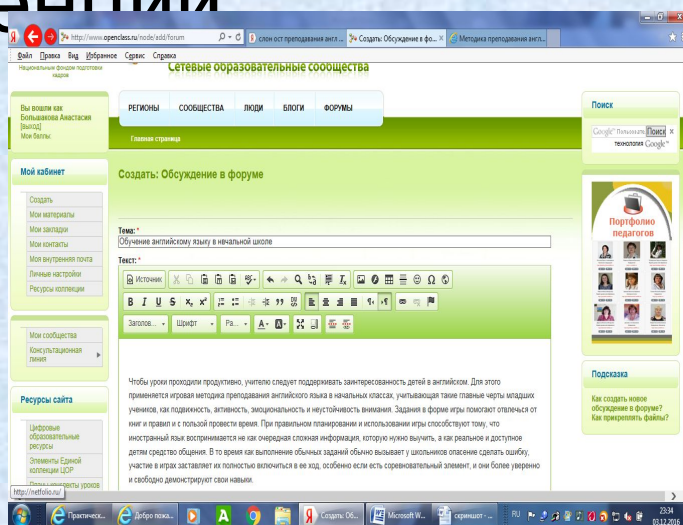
http://www.openclass.ru/node/add/forum
слон ост преподавания англ...
Создать: Обсуждение в фо...
Методика преподавания англ...

Файл Правка Вид Избранное Сервис Справка

Национальный фондом подготовки кадров
Сетевые образовательные сообщества

Вы вошли как Большакова Анастасия [выход]
Мои баллы:

РЕГИОНЫ СООБЩЕСТВА ЛЮДИ БЛОГИ ФОРУМЫ

Главная страница

Поиск
Google Пользовате Поиск
технология Google

Мой кабинет
Создать
Мои материалы
Мои закладки
Мои контакты
Моя внутренняя почта
Личные настройки
Ресурсы коллекции

Создать: Обсуждение в форуме

Тема: *
Обучение английскому языку в начальной школе

Текст: *
Источник
Заголов... Шрифт Ра...

Портфолио педагогов

Мои сообщества
Консультационная линия

Ресурсы сайта
Цифровые образовательные ресурсы
Элементы Единой коллекции ЦОР

Чтобы уроки проходили продуктивно, учителю следует поддерживать заинтересованность детей в английском. Для этого применяется игровая методика преподавания английского языка в начальных классах, учитывающая такие главные черты младших учеников, как подвижность, активность, эмоциональность и неустойчивость внимания. Задания в форме игры помогают отвлечься от книг и правил и с пользой провести время. При правильном планировании и использовании игры способствуют тому, что иностранный язык воспринимается не как очередная сложная информация, которую нужно выучить, а как реальное и доступное детям средство общения. В то время как выполнение обычных заданий обычно вызывает у школьников опасение сделать ошибку, участие в играх заставляет их полностью включиться в ее ход, особенно если есть соревновательный элемент, и они более уверенно и свободно демонстрируют свои навыки.

Подсказка
Как создать новое обсуждение в форуме?
Как прикреплять файлы?

http://netfolio.ru/

Практическ... Добро пожа... Создать: Об... Microsoft W... скриншот -...
RU 23:34 03.12.2016